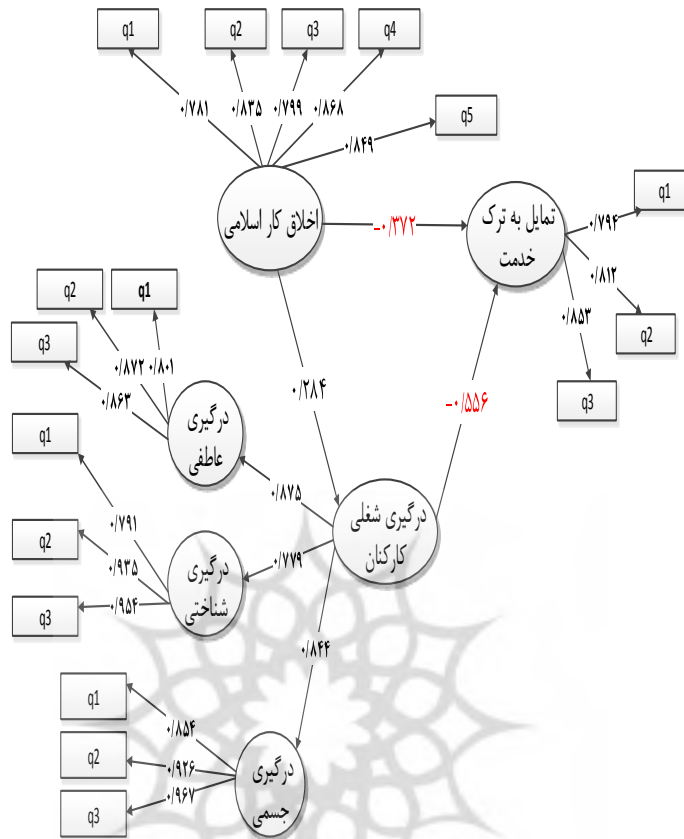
q1
q2
q3
q4
q5
۰/۷۸۱
۰/۸۳۵
۰/۷۹۹
۰/۸۶۸
۰/۸۴۹
اخلاق کار اسلامی
-۰/۳۷۲
تمایل به ترک خدمت
q1
۰/۷۹۴
۰/۸۱۲
q2
۰/۸۵۳
q3
q2
q1
q3
۰/۸۷۲
۰/۸۰۱
۰/۸۶۳
درگیری عاطفی
۰/۲۸۴
-۰/۵۵۶
q1
۰/۸۷۵
درگیری شغلی کارکنان
۰/۷۹۱
q2
۰/۹۳۵
درگیری شناختی
۰/۷۷۹
q3
۰/۹۵۴
۰/۸۴۴
q1
۰/۸۵۴
q2
۰/۹۲۶
درگیری جسمی
q3
۰/۹۶۷